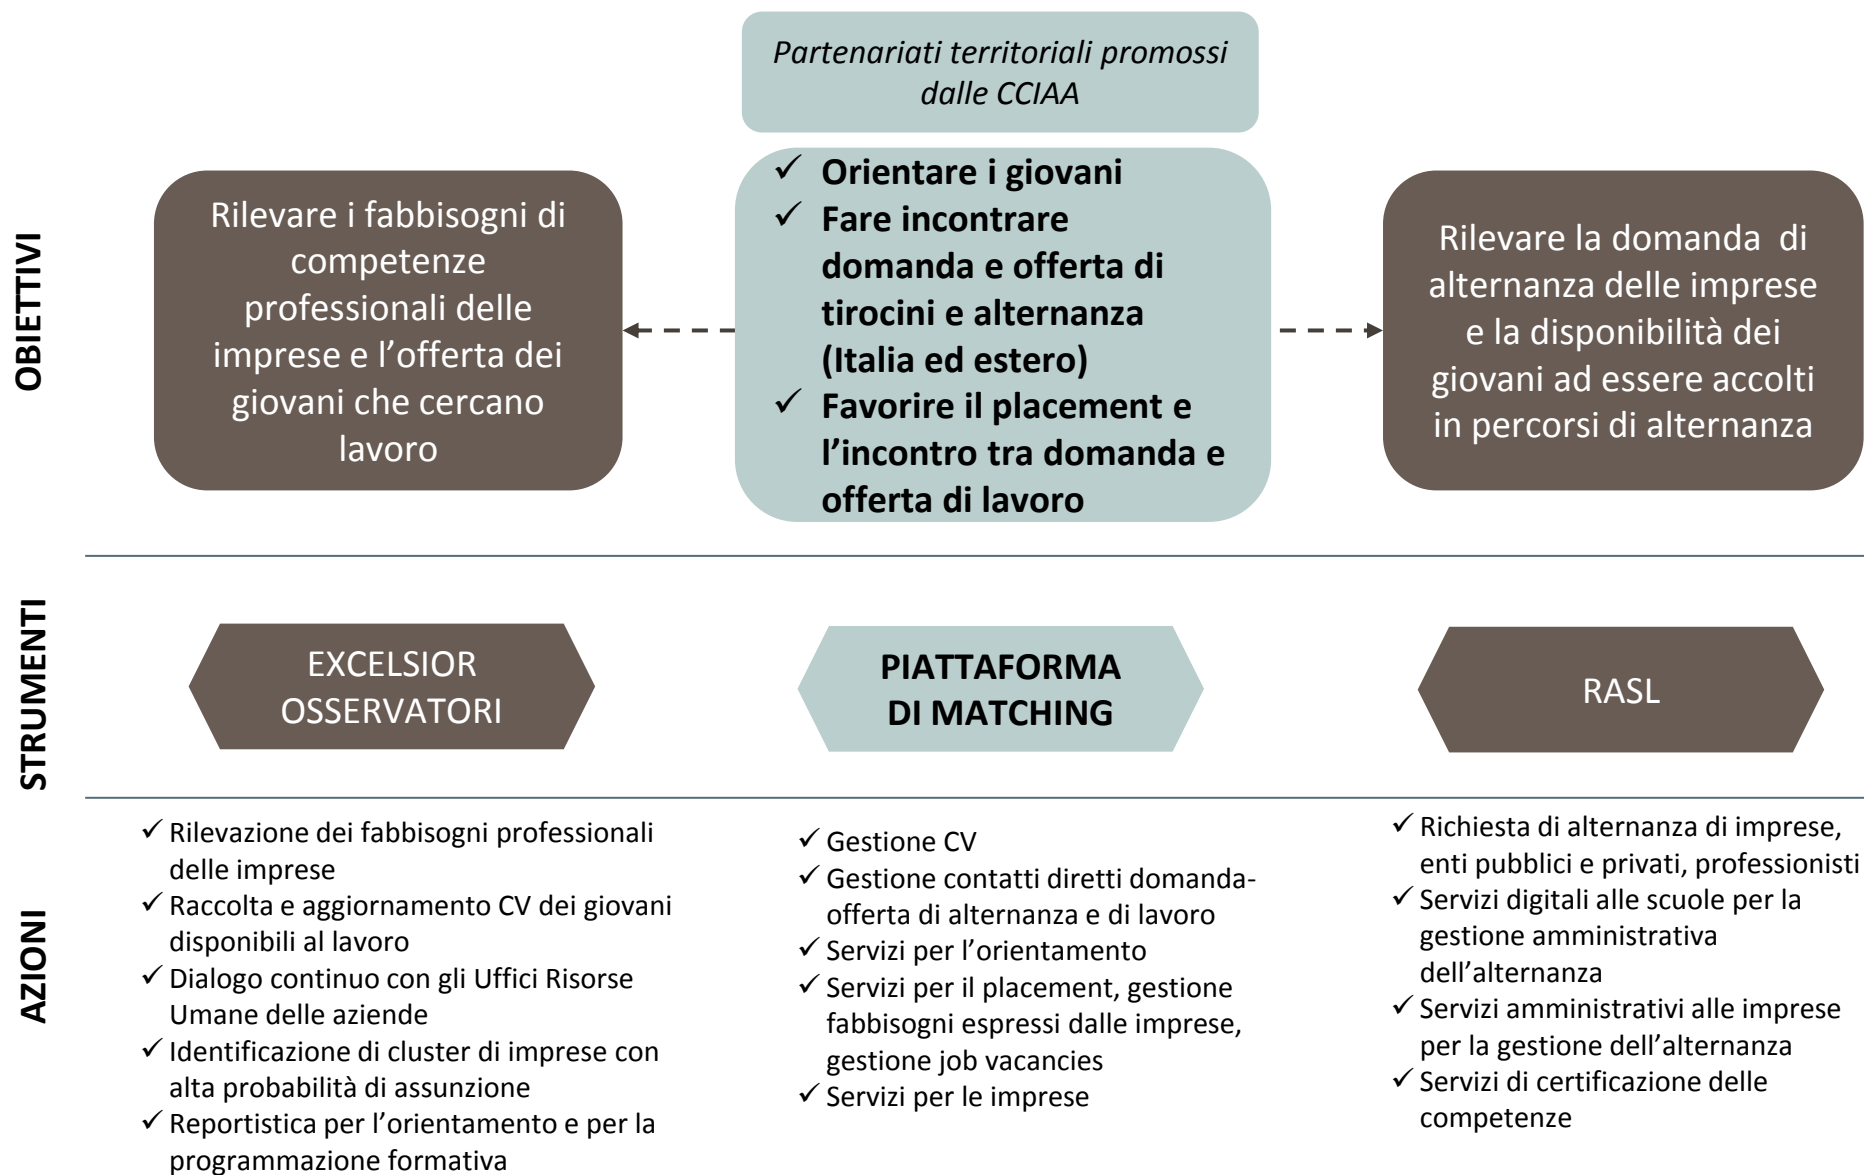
OBIETTIVI

*Partenariati territoriali promossi dalle CCIAA*

Rilevare i fabbisogni di competenze professionali delle imprese e l'offerta dei giovani che cercano lavoro

✓ **Orientare i giovani**
✓ **Fare incontrare domanda e offerta di tirocini e alternanza (Italia ed estero)**
✓ **Favorire il placement e l'incontro tra domanda e offerta di lavoro**

Rilevare la domanda di alternanza delle imprese e la disponibilità dei giovani ad essere accolti in percorsi di alternanza

STRUMENTI

EXCELSIOR OSSERVATORI

**PIATTAFORMA DI MATCHING**

RASL

AZIONI

✓ Rilevazione dei fabbisogni professionali delle imprese
✓ Raccolta e aggiornamento CV dei giovani disponibili al lavoro
✓ Dialogo continuo con gli Uffici Risorse Umane delle aziende
✓ Identificazione di cluster di imprese con alta probabilità di assunzione
✓ Reportistica per l'orientamento e per la programmazione formativa

✓ Gestione CV
✓ Gestione contatti diretti domanda-offerta di alternanza e di lavoro
✓ Servizi per l'orientamento
✓ Servizi per il placement, gestione fabbisogni espressi dalle imprese, gestione job vacancies
✓ Servizi per le imprese

✓ Richiesta di alternanza di imprese, enti pubblici e privati, professionisti
✓ Servizi digitali alle scuole per la gestione amministrativa dell'alternanza
✓ Servizi amministrativi alle imprese per la gestione dell'alternanza
✓ Servizi di certificazione delle competenze